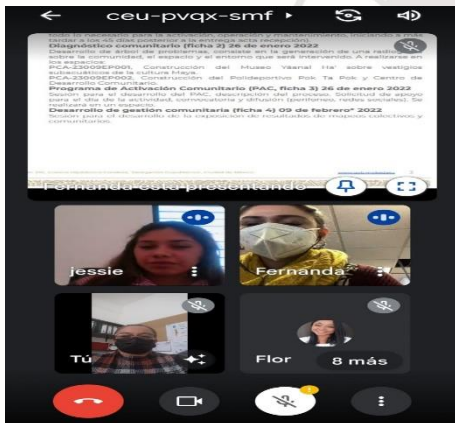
ceu-pvqx-smf

todo lo necesario para la activación, operación y mantenimiento, iniciando a más tardar a los 45 días posterior a la entrega acta recepción.
Diagnóstico comunitario (ficha 2) 26 de enero 2022
Desarrollo de árbol de problemas, consiste en la generación de una radiografía sobre la comunidad, el espacio y el entorno que será intervenido. A realizarse en los espacios:
PCA-23009EP001, Construcción del Museo Yaxnal Ha' sobre vestigios subacuáticos de la cultura Maya.
PCA-23009EP003, Construcción del Polideportivo Pok Ta Pok y Centro de Desarrollo Comunitario.
Programa de Activación Comunitario (PAC, ficha 3) 26 de enero 2022
Sesión para el desarrollo del PAC, descripción del proceso. Solicitud de apoyo para el día de la actividad, convocatoria y difusión (perifoneo, redes sociales). Se realizará en un espacio
Desarrollo de gestión comunitaria (ficha 4) 09 de febrero* 2022
Sesión para el desarrollo de la exposición de resultados de mapeos colectivos y comunitarios.

Fernanda está presentando

jessie

Fernanda

Tú

Flor

8 más